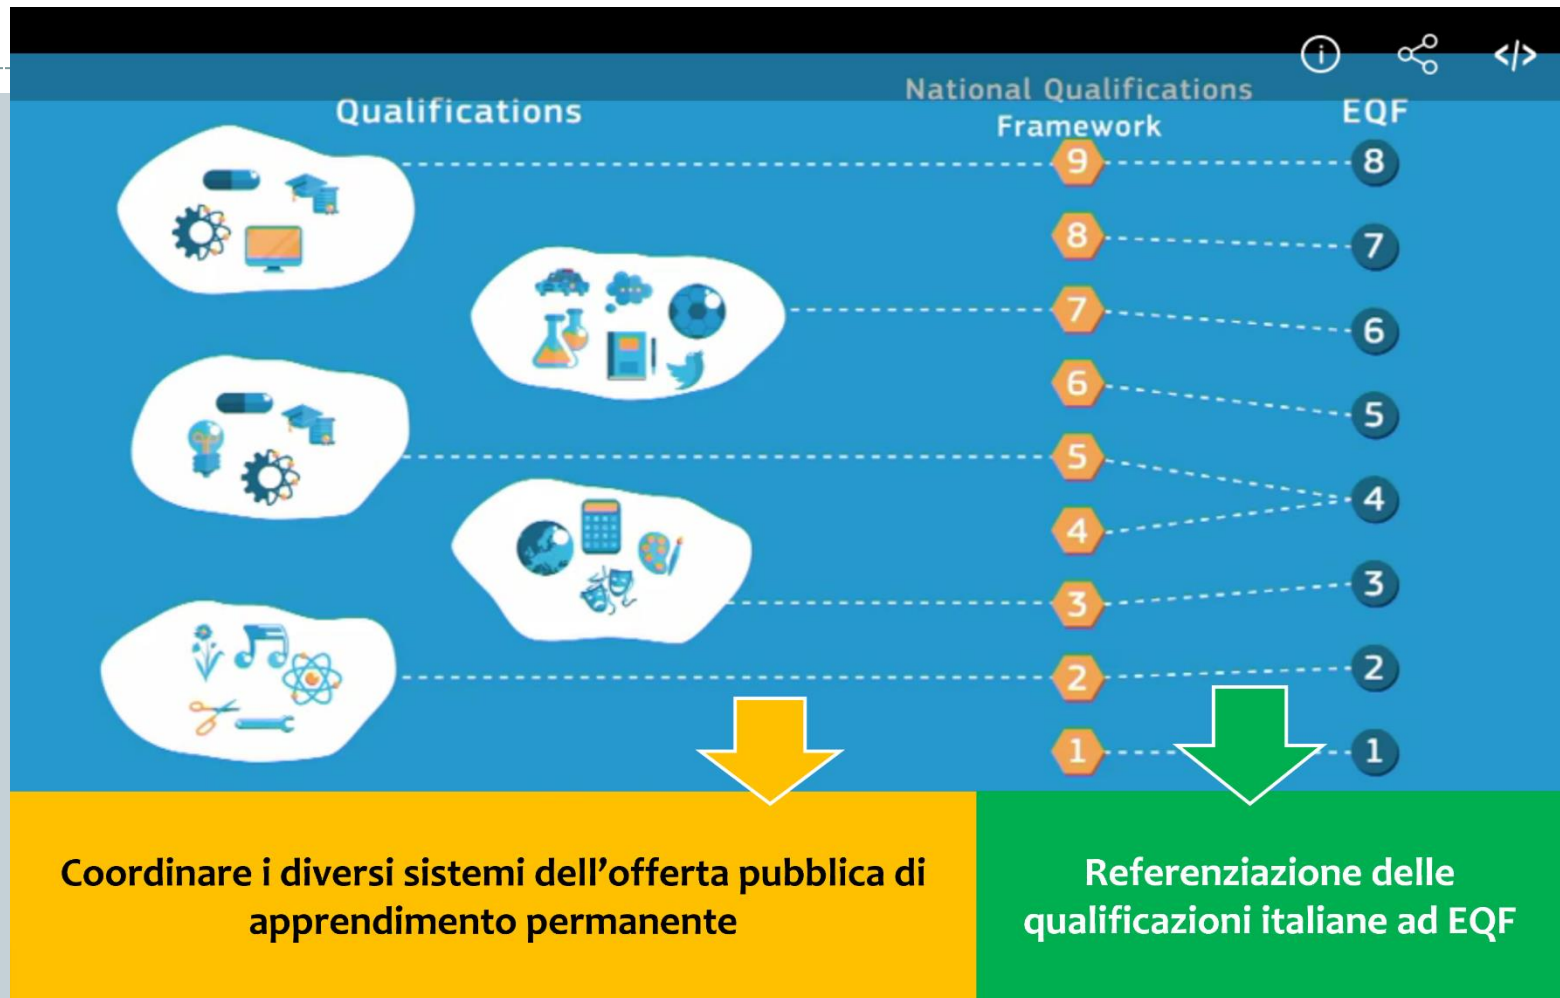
Qualifications

National Qualifications Framework

EQF

9 8 7 6 5 4 3 2 1

8 7 6 5 4 3 2 1

Coordinare i diversi sistemi dell’offerta pubblica di apprendimento permanente

Referenziazione delle qualificazioni italiane ad EQF